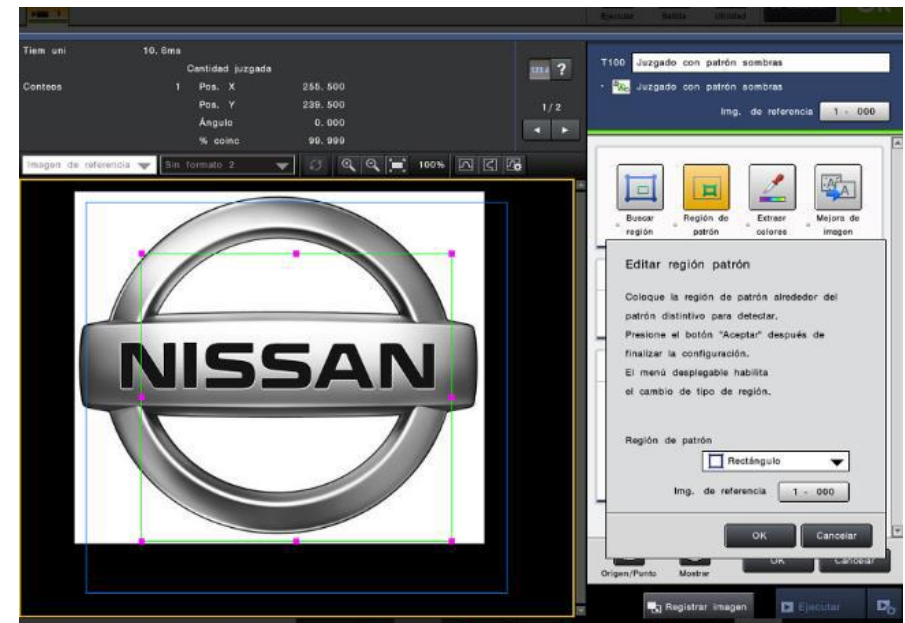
Ejecutar Salida Utilidad

Tiem uni 10.6ms

Cantidad juzgada

Conteos 1 Pos. X 255.500

Pos. Y 239.500

Ángulo 0.000

% coinc 99.999

1/2

Imagen de referencia Sin formato 2 100%

T100 Juzgado con patrón sombras

Juzgado con patrón sombras

Img. de referencia 1 - 000

Buscar región

Región de patrón

Extraer colores

Mejora de imagen

NISSAN

Editar región patrón

Coloque la región de patrón alrededor del patrón distintivo para detectar.
Presione el botón "Aceptar" después de finalizar la configuración.
El menú desplegable habilita el cambio de tipo de región.

Región de patrón

Rectángulo

Img. de referencia 1 - 000

OK Cancelar

Origen/Punto Mostrar OK Cancelar

Registrar imagen Ejecutar